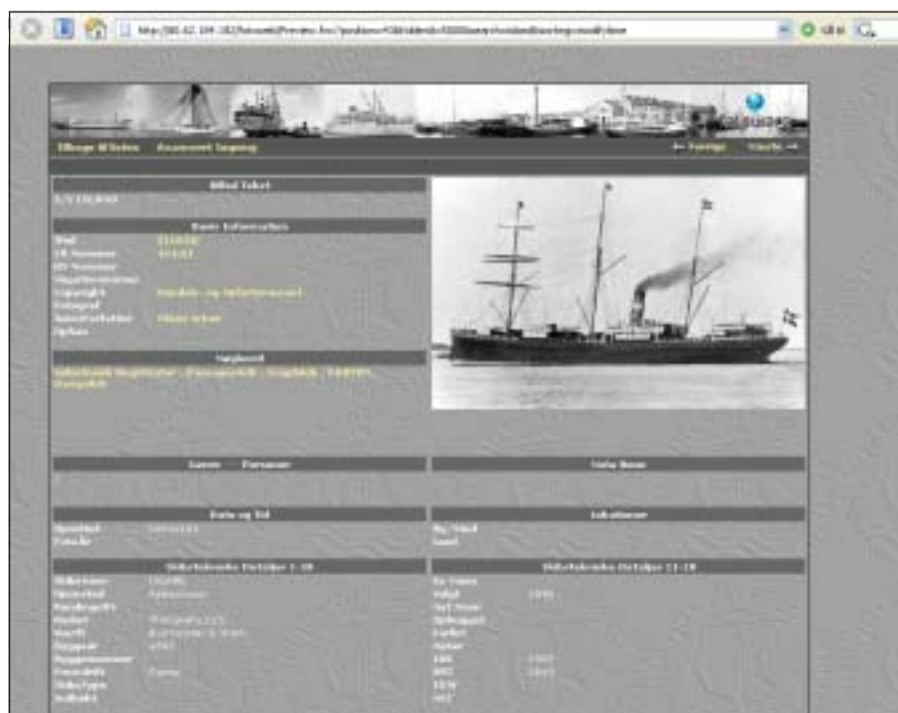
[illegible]

Tilbage til listen   Avanceret Søgning   ← Forrige   Næste →

Billed Tekst
S/S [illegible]

Basis Informationer
Id nr   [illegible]
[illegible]

Søgeord
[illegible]

Navne / Personer   Vis Navn

Dato og Tid   Lokationer

Skibstekniske Detaljer 1-10   Skibstekniske Detaljer 11-19
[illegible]